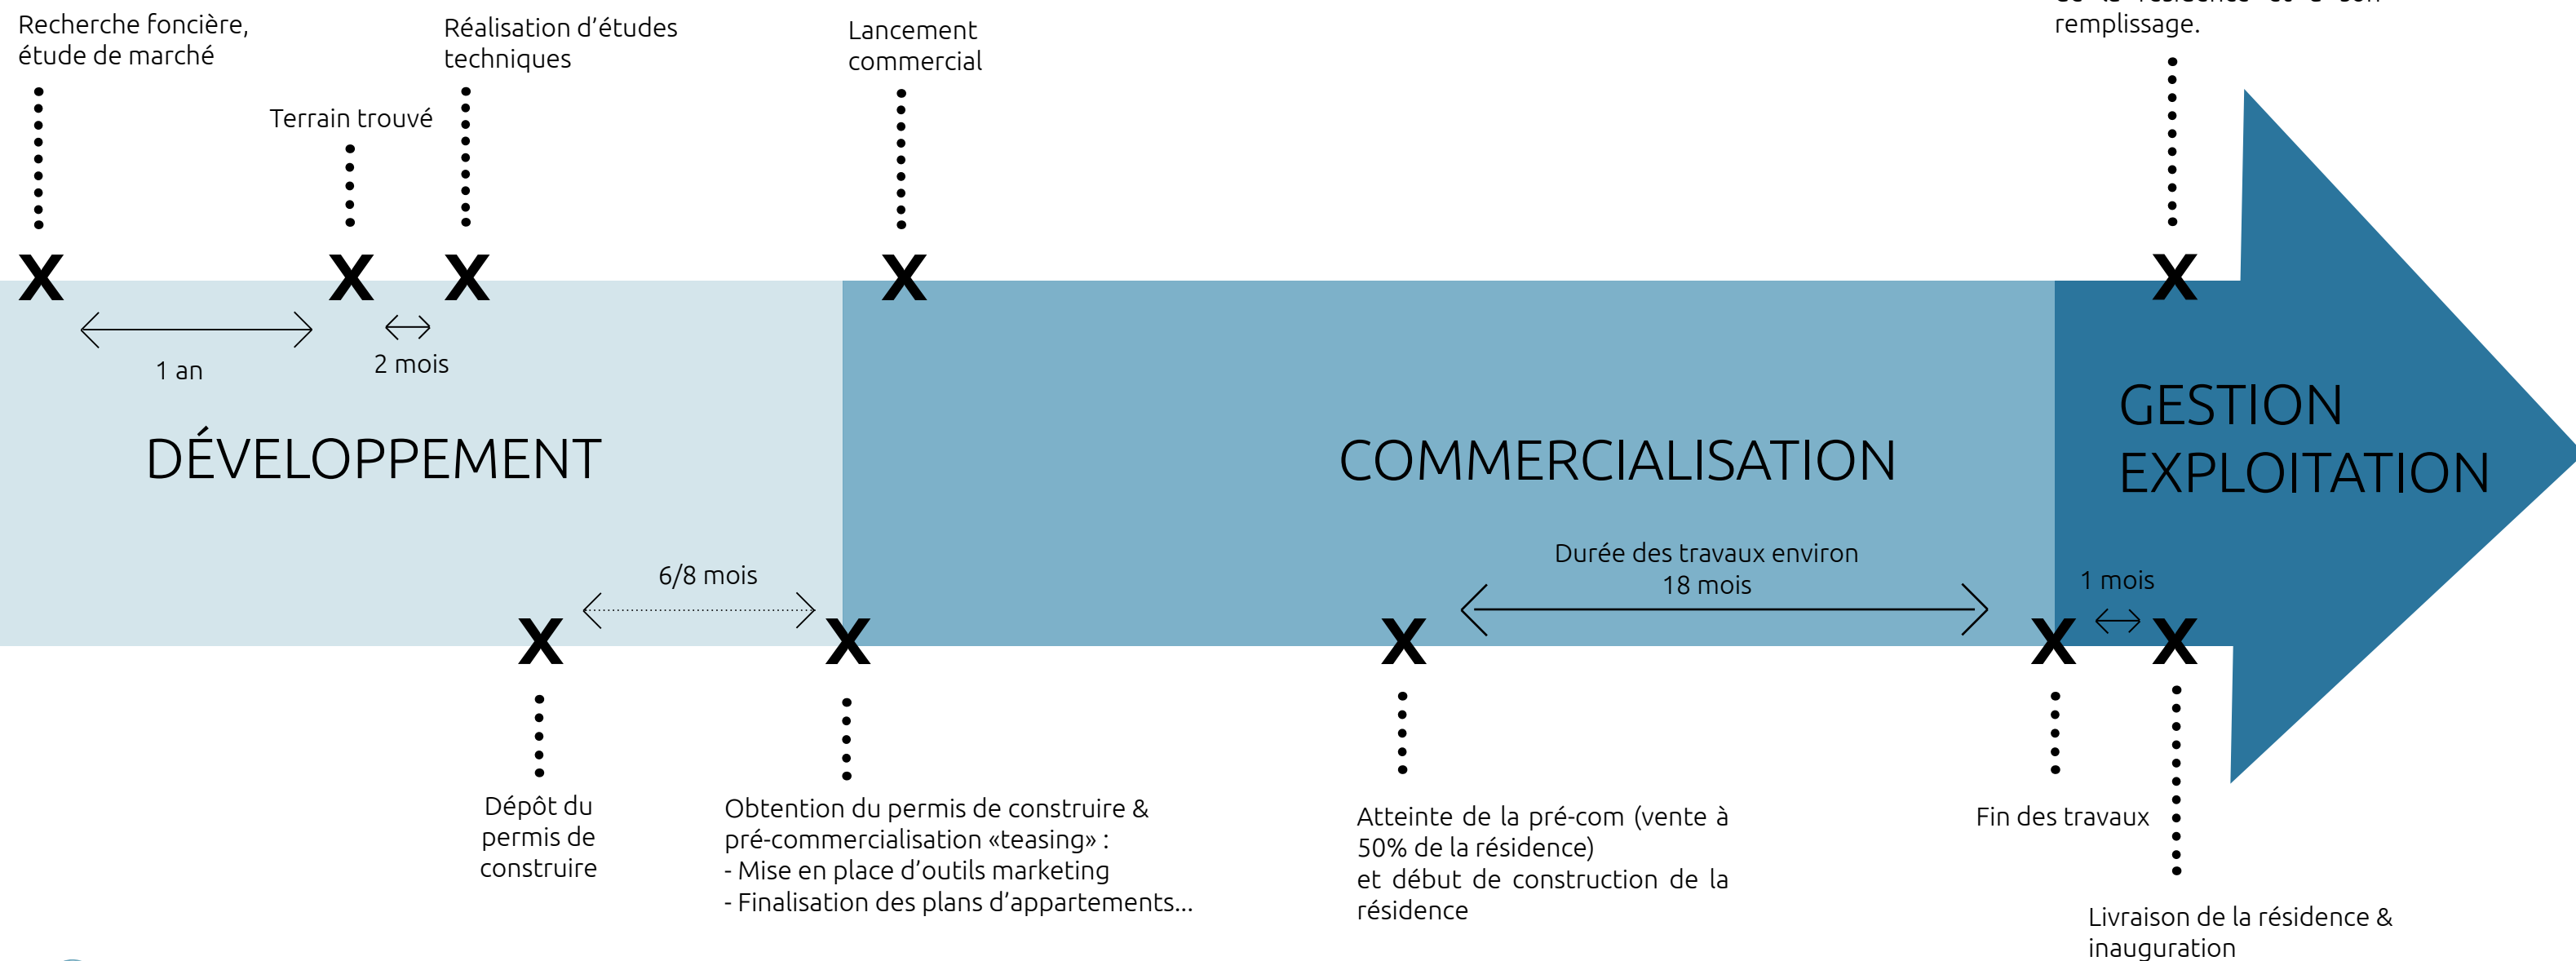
Recherche foncière, étude de marché

Terrain trouvé

Réalisation d'études techniques

Lancement commercial

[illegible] remplissage.

X X X X X

1 an

2 mois

DÉVELOPPEMENT

COMMERCIALISATION

GESTION EXPLOITATION

6/8 mois

Durée des travaux environ 18 mois

1 mois

X X X X X

Dépôt du permis de construire

Obtention du permis de construire & pré-commercialisation «teasing» :
- Mise en place d'outils marketing
- Finalisation des plans d'appartements...

Atteinte de la pré-com (vente à 50% de la résidence)
et début de construction de la résidence

Fin des travaux

Livraison de la résidence & inauguration